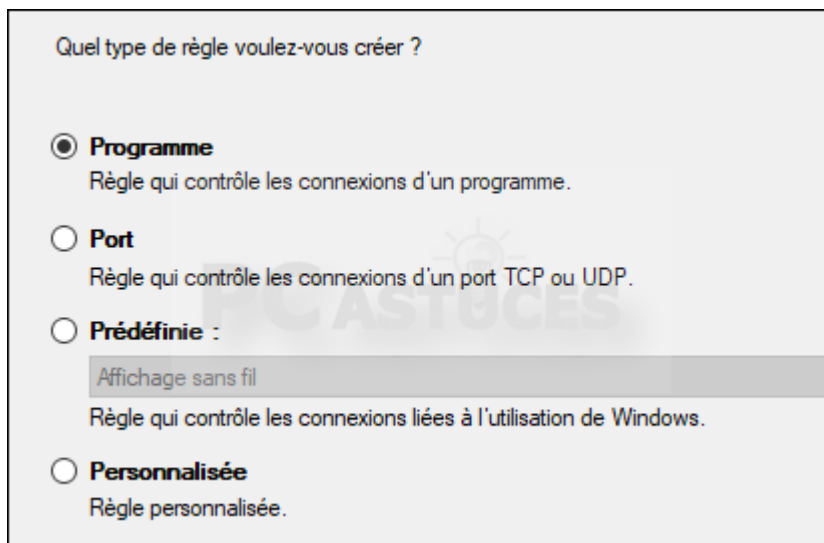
Quel type de règle voulez-vous créer ?

Programme
Règle qui contrôle les connexions d'un programme.

Port
Règle qui contrôle les connexions d'un port TCP ou UDP.

Prédéfinie :
Affichage sans fil
Règle qui contrôle les connexions liées à l'utilisation de Windows.

Personnalisée
Règle personnalisée.

PC ASTUCES